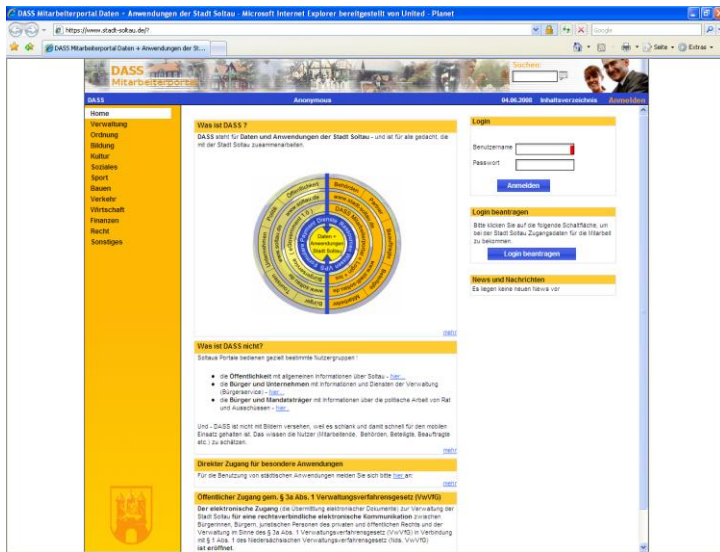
DASS Mitarbeiterportal Daten - Anwendungen der Stadt Soltau - Microsoft Internet Explorer bereitgestellt von United - Planet

https://www.stadt-soltau.de/?

Google

DASS Mitarbeiterportal Daten + Anwendungen der St...

Seite • Extras •

DASS Mitarbeiterportal

Suchen:

DASS | Anonymous | 04.06.2008 | Inhaltsverzeichnis | Anmelden

Home
Verwaltung
Ordnung
Bildung
Kultur
Soziales
Sport
Bauen
Verkehr
Wirtschaft
Finanzen
Recht
Sonstiges

Was ist DASS ?

DASS steht für Daten und Anwendungen der Stadt Soltau - und ist für alle gedacht, die mit der Stadt Soltau zusammenarbeiten.

Öffentlichkeit | Behörden | Daten + Anwendungen | Stadt Soltau | Bürger | Mandatsträger

mehr

Was ist DASS nicht?

Soltaus Portale bedienen gezielt bestimmte Nutzergruppen :

die Öffentlichkeit mit allgemeinen Informationen über Soltau - hier...
die Bürger und Unternehmen mit Informationen und Diensten der Verwaltung (Bürgerservice) - hier...
die Bürger und Mandatsträger mit Informationen über die politische Arbeit von Rat und Ausschüssen - hier...

Und - DASS ist nicht mit Bildern versehen, weil es schlank und damit schnell für den mobilen Einsatz gehalten ist. Das wissen die Nutzer (Mitarbeitende, Behörden, Beteiligte, Beauftragte etc.) zu schätzen.

mehr

Direkter Zugang für besondere Anwendungen

Für die Benutzung von städtischen Anwendungen melden Sie sich bitte hier an:

mehr

Öffentlicher Zugang gem. § 3a Abs. 1 Verwaltungsverfahrensgesetz (VwVfG)

Der elektronische Zugang (die Übermittlung elektronischer Dokumente) zur Verwaltung der Stadt Soltau für eine rechtsverbindliche elektronische Kommunikation zwischen Bürgerinnen, Bürgern, juristischen Personen des privaten und öffentlichen Rechts und der Verwaltung im Sinne des § 3a Abs. 1 Verwaltungsverfahrensgesetz (VwVfG) in Verbindung mit § 1 Abs. 1 des Niedersächsischen Verwaltungsverfahrensgesetz (Nds. VwVfG) ist eröffnet.

Login

Benutzername
Passwort
Anmelden

Login beantragen

Bitte klicken Sie auf die folgende Schaltfläche, um bei der Stadt Soltau Zugangsdaten für die Mitarbeit zu bekommen.

Login beantragen

News und Nachrichten

Es liegen keine neuen News vor